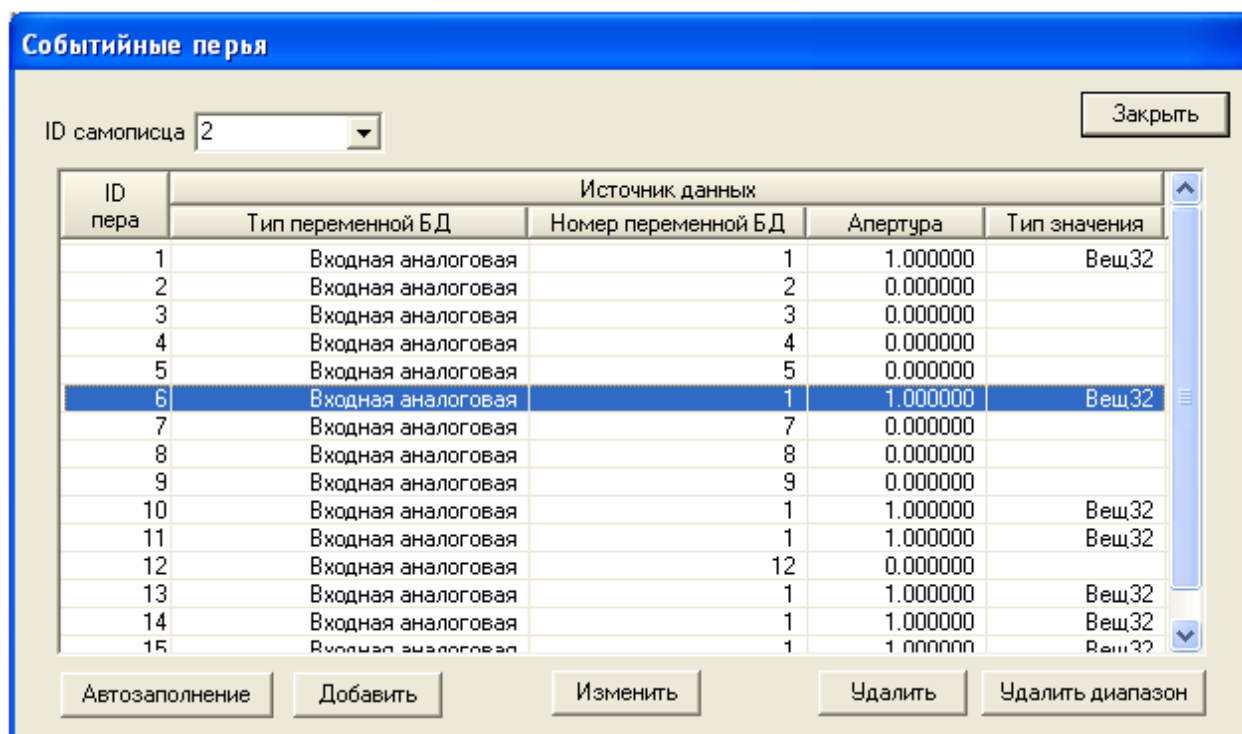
Событийные перья

ID самописца 2

Закрыть

| ID пера | Источник данных: Тип переменной БД | Номер переменной БД | Апертура | Тип значения |
|---|---|---|---|---|
| 1 | Входная аналоговая | 1 | 1.000000 | Вещ32 |
| 2 | Входная аналоговая | 2 | 0.000000 | |
| 3 | Входная аналоговая | 3 | 0.000000 | |
| 4 | Входная аналоговая | 4 | 0.000000 | |
| 5 | Входная аналоговая | 5 | 0.000000 | |
| 6 | Входная аналоговая | 1 | 1.000000 | Вещ32 |
| 7 | Входная аналоговая | 7 | 0.000000 | |
| 8 | Входная аналоговая | 8 | 0.000000 | |
| 9 | Входная аналоговая | 9 | 0.000000 | |
| 10 | Входная аналоговая | 1 | 1.000000 | Вещ32 |
| 11 | Входная аналоговая | 1 | 1.000000 | Вещ32 |
| 12 | Входная аналоговая | 12 | 0.000000 | |
| 13 | Входная аналоговая | 1 | 1.000000 | Вещ32 |
| 14 | Входная аналоговая | 1 | 1.000000 | Вещ32 |
| 15 | Входная аналоговая | 1 | 1.000000 | Вещ32 |

Автозаполнение Добавить Изменить Удалить Удалить диапазон